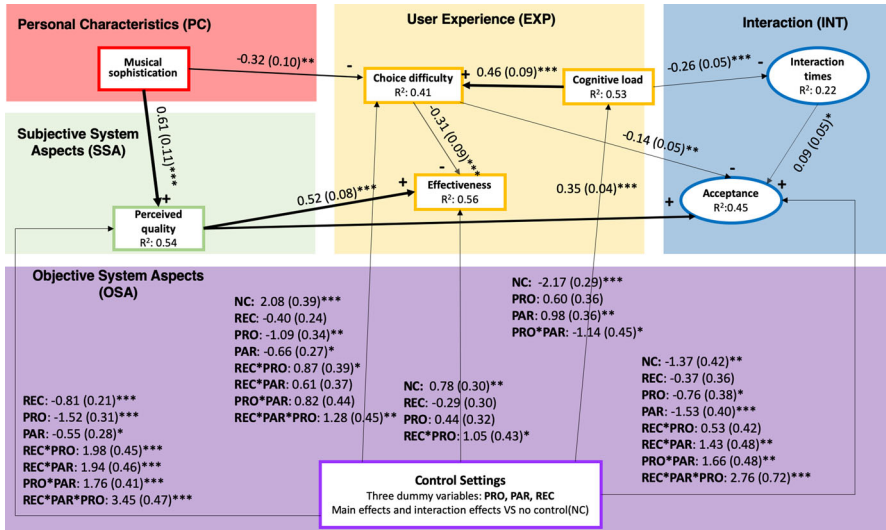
Personal Characteristics (PC)

User Experience (EXP)

Interaction (INT)

Musical sophistication

-0.32 (0.10)**

-

Choice difficulty
R²: 0.41

+

0.46 (0.09)***

Cognitive load
R²: 0.53

-0.26 (0.05)***

-

Interaction times
R²: 0.22

Subjective System Aspects (SSA)

0.61 (0.11)***

+

-0.31 (0.09)***

-

-0.14 (0.05)**

-

0.09 (0.05)*

+

Effectiveness
R²: 0.56

0.52 (0.08)***

+

0.35 (0.04)***

Acceptance
R²:0.45

+

Perceived quality
R²: 0.54

Objective System Aspects (OSA)

NC: 2.08 (0.39)***
REC: -0.40 (0.24)
PRO: -1.09 (0.34)**
PAR: -0.66 (0.27)*
REC*PRO: 0.87 (0.39)*
REC*PAR: 0.61 (0.37)
PRO*PAR: 0.82 (0.44)
REC*PAR*PRO: 1.28 (0.45)**

NC: -2.17 (0.29)***
PRO: 0.60 (0.36)
PAR: 0.98 (0.36)**
PRO*PAR: -1.14 (0.45)*

NC: -1.37 (0.42)**
REC: -0.37 (0.36)
PRO: -0.76 (0.38)*
PAR: -1.53 (0.40)***
REC*PRO: 0.53 (0.42)
REC*PAR: 1.43 (0.48)**
PRO*PAR: 1.66 (0.48)**
REC*PAR*PRO: 2.76 (0.72)***

REC: -0.81 (0.21)***
PRO: -1.52 (0.31)***
PAR: -0.55 (0.28)*
REC*PRO: 1.98 (0.45)***
REC*PAR: 1.94 (0.46)***
PRO*PAR: 1.76 (0.41)***
REC*PAR*PRO: 3.45 (0.47)***

NC: 0.78 (0.30)**
REC: -0.29 (0.30)
PRO: 0.44 (0.32)
REC*PRO: 1.05 (0.43)*

Control Settings
Three dummy variables: PRO, PAR, REC
Main effects and interaction effects VS no control(NC)